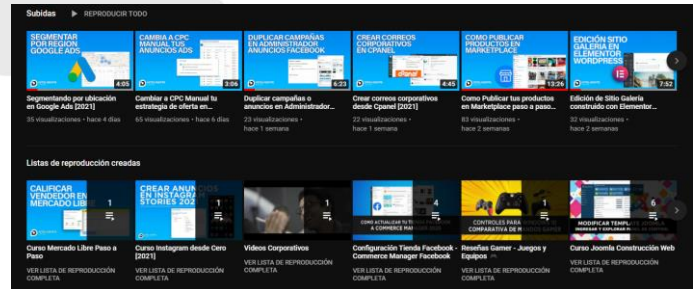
Subidas ▶ REPRODUCIR TODO

SEGMENTAR POR REGION GOOGLE ADS
4:05
Segmentando por ubicación en Google Ads [2021]
35 visualizaciones • hace 4 días

CAMBIA A CPC MANUAL TUS ANUNCIOS ADS
3:06
Cambiar a CPC Manual tu estrategia de oferta en...
65 visualizaciones • hace 6 días

DUPLICAR CAMPAÑAS EN ADMINISTRADOR ANUNCIOS FACEBOOK
6:23
Duplicar campañas o anuncios en Administrador...
23 visualizaciones • hace 1 semana

CREAR CORREOS CORPORATIVOS EN CPANEL
4:45
Crear correos corporativos desde Cpanel [2021]
22 visualizaciones • hace 1 semana

COMO PUBLICAR PRODUCTOS EN MARKETPLACE
13:26
Como Publicar tus productos en Marketplace paso a paso...
83 visualizaciones • hace 2 semanas

EDICIÓN SITIO GALERIA EN ELEMENTOR WORDPRESS
7:52
Edición de Sitio Galería construido con Elementor...
32 visualizaciones • hace 2 semanas

Listas de reproducción creadas

CALIFICAR VENDEDOR EN MERCADO LIBRE
1
Curso Mercado Libre Paso a Paso
VER LISTA DE REPRODUCCIÓN COMPLETA

CREAR ANUNCIOS EN INSTAGRAM STORIES 2021
1
Curso Instagram desde Cero [2021]
VER LISTA DE REPRODUCCIÓN COMPLETA

1
Videos Corporativos
VER LISTA DE REPRODUCCIÓN COMPLETA

COMO ACTUALIZAR TU TIENDA CON EL COMMERCE MANAGER
4
Configuración Tienda Facebook - Commerce Manager Facebook
VER LISTA DE REPRODUCCIÓN COMPLETA

CONTROLES PARA COMPARATIVA DE MANDOS
3
Reseñas Gamer - Juegos y Equipos
VER LISTA DE REPRODUCCIÓN COMPLETA

MODIFICAR TEMPLATE INGRESAR Y EXPLORAR
6
Curso Joomla Construcción Web
VER LISTA DE REPRODUCCIÓN COMPLETA